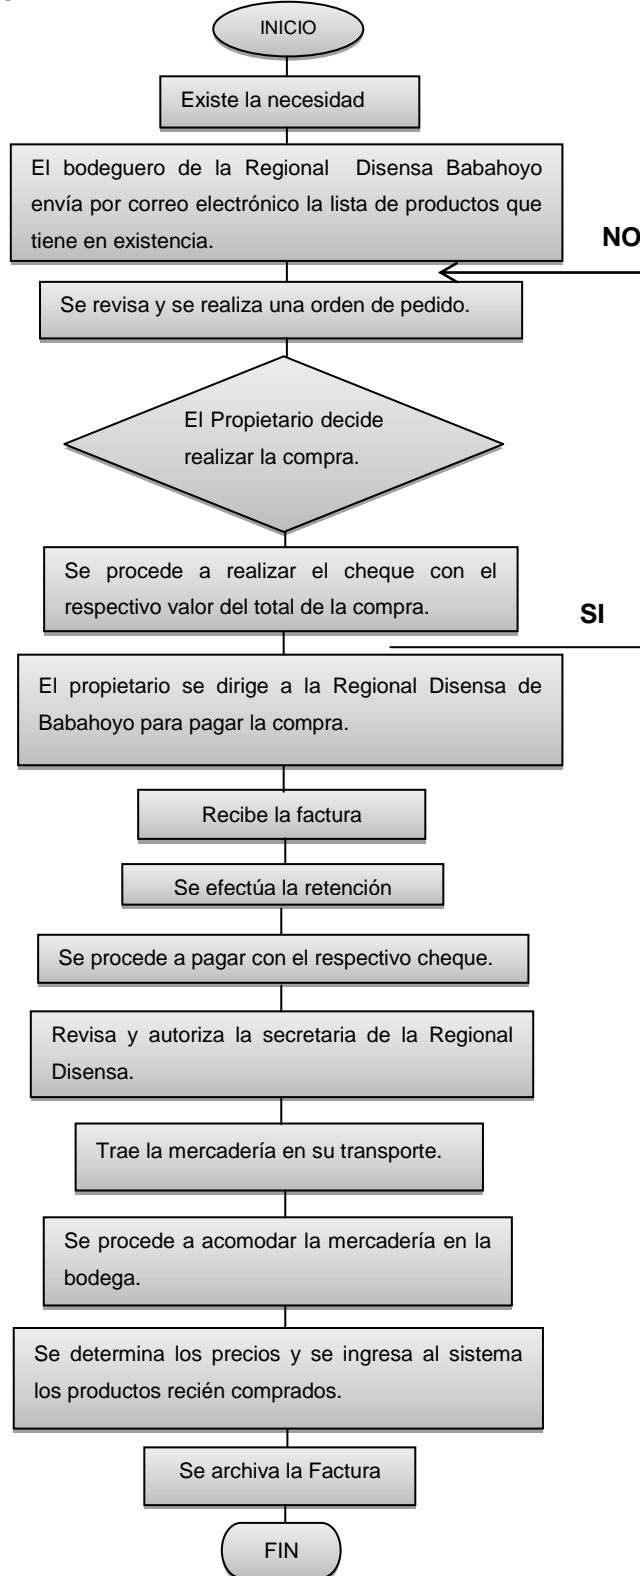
INICIO

Existe la necesidad

El bodeguero de la Regional Disensa Babahoyo envía por correo electrónico la lista de productos que tiene en existencia.

NO

Se revisa y se realiza una orden de pedido.

El Propietario decide realizar la compra.

Se procede a realizar el cheque con el respectivo valor del total de la compra.

SI

El propietario se dirige a la Regional Disensa de Babahoyo para pagar la compra.

Recibe la factura

Se efectúa la retención

Se procede a pagar con el respectivo cheque.

Revisa y autoriza la secretaria de la Regional Disensa.

Trae la mercadería en su transporte.

Se procede a acomodar la mercadería en la bodega.

Se determina los precios y se ingresa al sistema los productos recién comprados.

Se archiva la Factura

FIN